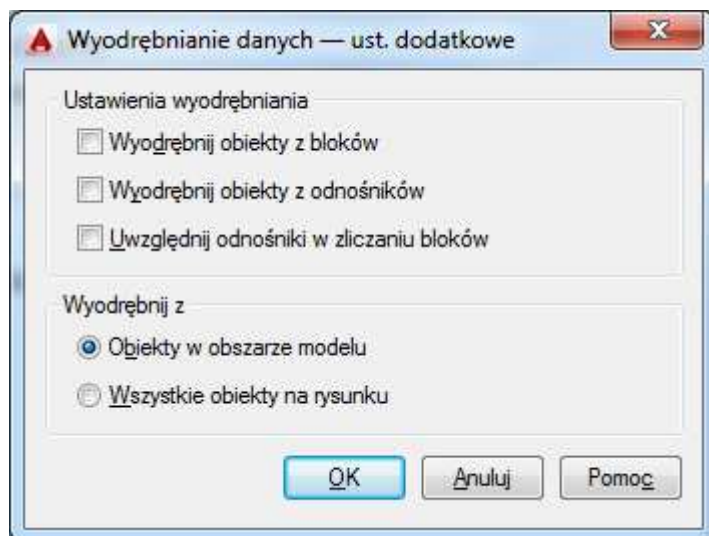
Wyodrębnianie danych — ust. dodatkowe

Ustawienia wyodrębniania

Wyodrębnij obiekty z bloków

Wyodrębnij obiekty z odnośników

Uwzględnij odnośniki w zliczaniu bloków

Wyodrębnij z

Obiekty w obszarze modelu

Wszystkie obiekty na rysunku

OK

Anuluj

Pomoc